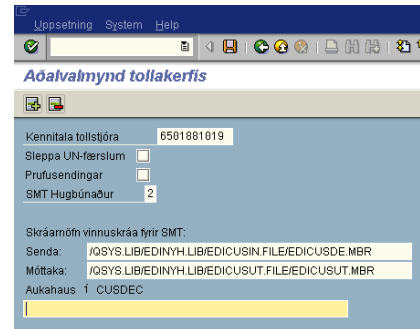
Uppsetning System Help

Aðalvalmynd tollakerfis

Kennitala tollstjóra 6501881019
Sleppa UN-færslum
Prufusendingar
SMT Hugbúnaður 2

Skráarnöfn vinnuskráa fyrir SMT:
Senda: /QSYS.LIB/EDINYH.LIB/EDICUSIN.FILE/EDICUSDE.MBR
Móttaka: /QSYS.LIB/EDINYH.LIB/EDICUSUT.FILE/EDICUSUT.MBR
Aukahaus í CUSDEC